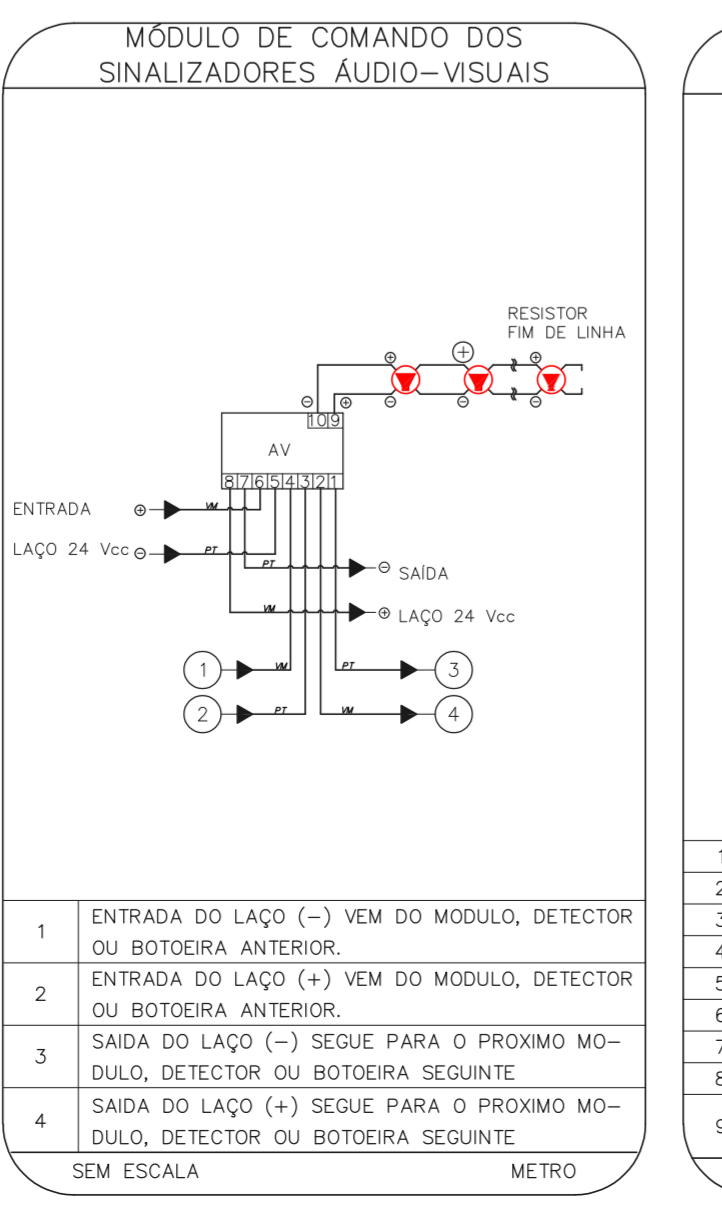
MÓDULO DE COMANDO DOS SINALIZADORES ÁUDIO–VISUAIS

RESISTOR FIM DE LINHA

⊕ ⊕ ⊕ ⊕ ⊖ ⊖ ⊖ ⊖

10 9

AV

8 7 6 5 4 3 2 1

ENTRADA ⊕

LAÇO 24 Vcc ⊖

VM PT PT VM

⊖ SAÍDA

⊕ LAÇO 24 Vcc

1 VM

2 PT

PT 3

VM 4

| 1 | ENTRADA DO LAÇO (–) VEM DO MODULO, DETECTOR OU BOTOEIRA ANTERIOR. |
|---|---|
| 2 | ENTRADA DO LAÇO (+) VEM DO MODULO, DETECTOR OU BOTOEIRA ANTERIOR. |
| 3 | SAIDA DO LAÇO (–) SEGUE PARA O PROXIMO MODULO, DETECTOR OU BOTOEIRA SEGUINTE |
| 4 | SAIDA DO LAÇO (+) SEGUE PARA O PROXIMO MODULO, DETECTOR OU BOTOEIRA SEGUINTE |

SEM ESCALA METRO

1
2
3
4
5
6
7
8
9